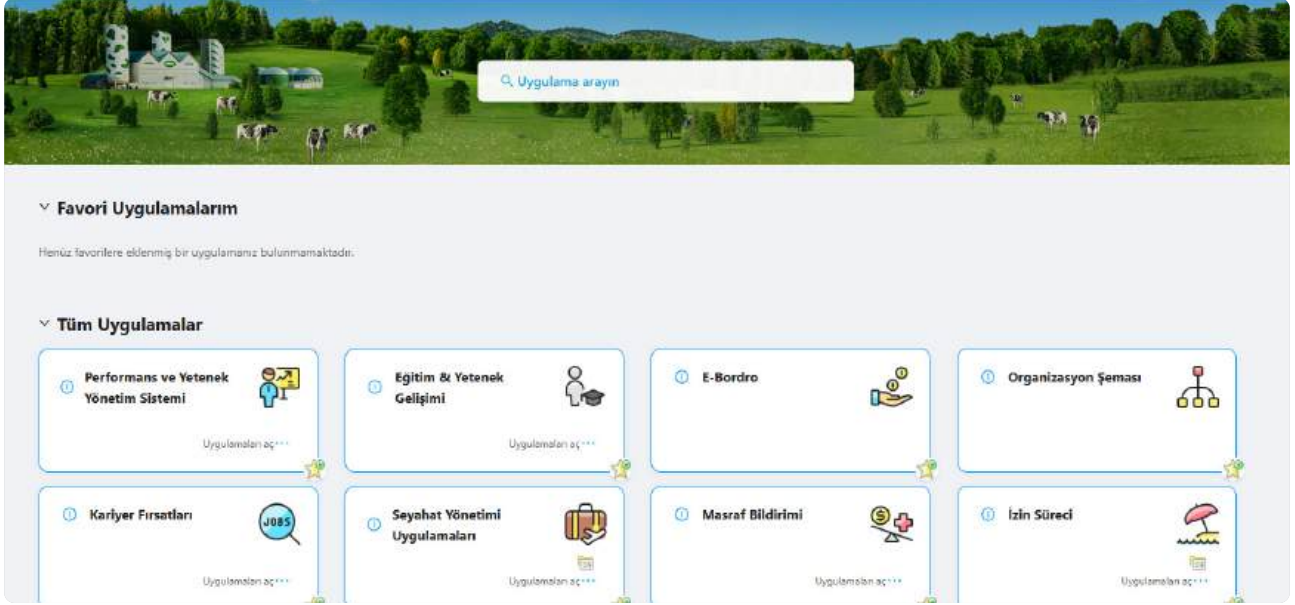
Uygulama arayın

Favori Uygulamalarım

Henüz favorilere eklenmiş bir uygulamanız bulunmamaktadır.

Tüm Uygulamalar

Performans ve Yetenek Yönetim Sistemi
Uygulamaları aç

Eğitim & Yetenek Gelişimi
Uygulamaları aç

E-Bordro

Organizasyon Şeması

Kariyer Fırsatları
JOBS
Uygulamaları aç

Seyahat Yönetimi Uygulamaları
Uygulamaları aç

Masraf Bildirimi
Uygulamaları aç

İzin Süreci
Uygulamaları aç